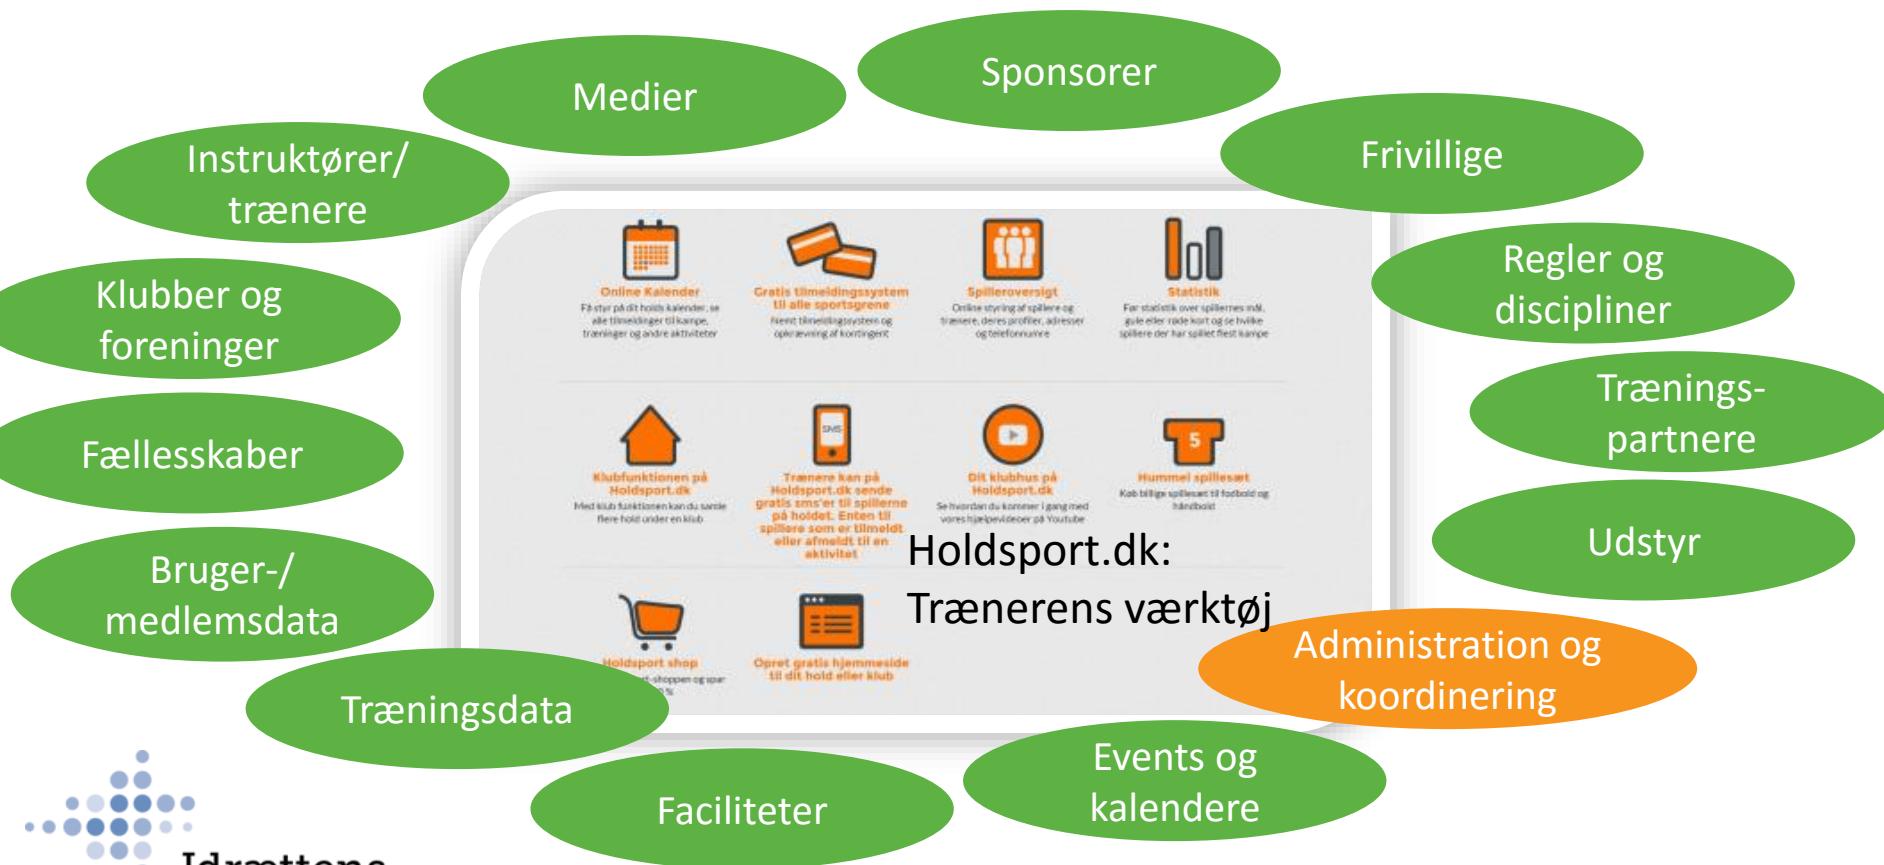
Medier

Sponsorer

Instruktører/ trænere

Frivillige

Klubber og foreninger

Regler og discipliner

Trænings-partnere

Fællesskaber

Udstyr

Bruger-/ medlemsdata

Træningsdata

Faciliteter

Events og kalendere

Administration og koordinering

Online Kalender
Få styr på dit holds kalender: se alle tilmeldinger til kampe, træninger og andre aktiviteter

Gratis tilmeldingssystem til alle sportsgrene
Nemt tilmeldingssystem og opkrævning af kontingent

Spilleroversigt
Online styring af spillere og trænere, deres profiler, adresser og telefonnumre

Statistik
Før statistik over spillernes mål, gule eller røde kort og se hvilke spillere der har spillet flest kampe

Klubfunktionen på Holdsport.dk
Med klub funktionen kan du samle flere hold under en klub

Trænere kan på Holdsport.dk sende gratis sms'er til spillerne på holdet. Enten til spillere som er tilmeldt eller afmeldt til en aktivitet

Dit klubhus på Holdsport.dk
Se hvordan du kommer i gang med vores hjælpevideoer på Youtube

Hummel spillesæt
Køb billige spillesæt til fodbold og håndbold

Holdsport shop
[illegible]-shoppen og spar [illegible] %

Opret gratis hjemmeside til dit hold eller klub

Holdsport.dk:
Trænerens værktøj

Idrættens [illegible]